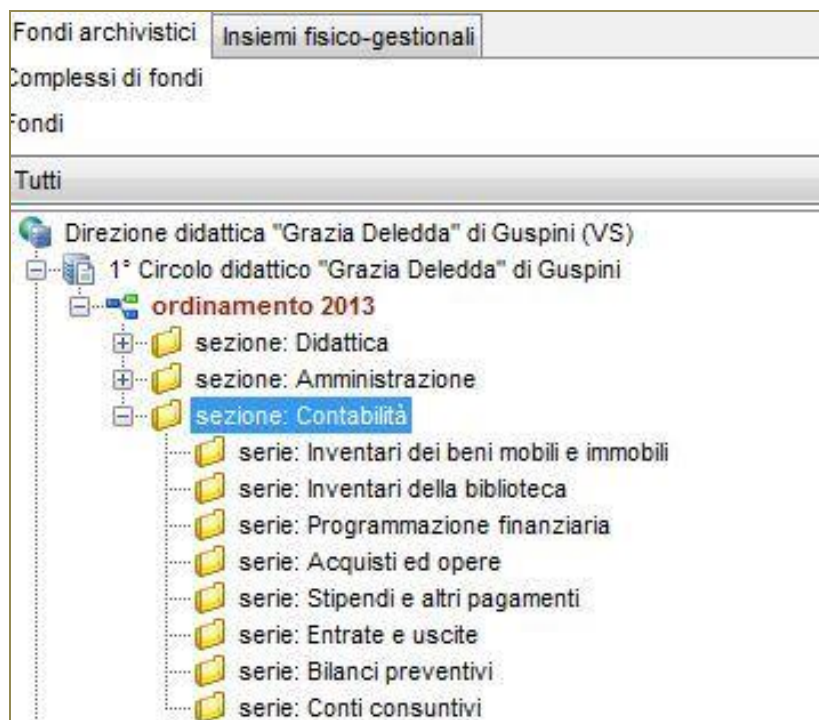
Fondi archivistici | Insiemi fisico-gestionali

Complessi di fondi

Fondi

Tutti

Direzione didattica "Grazia Deledda" di Guspini (VS)
1° Circolo didattico "Grazia Deledda" di Guspini
ordinamento 2013
sezione: Didattica
sezione: Amministrazione
sezione: Contabilità
serie: Inventari dei beni mobili e immobili
serie: Inventari della biblioteca
serie: Programmazione finanziaria
serie: Acquisti ed opere
serie: Stipendi e altri pagamenti
serie: Entrate e uscite
serie: Bilanci preventivi
serie: Conti consuntivi